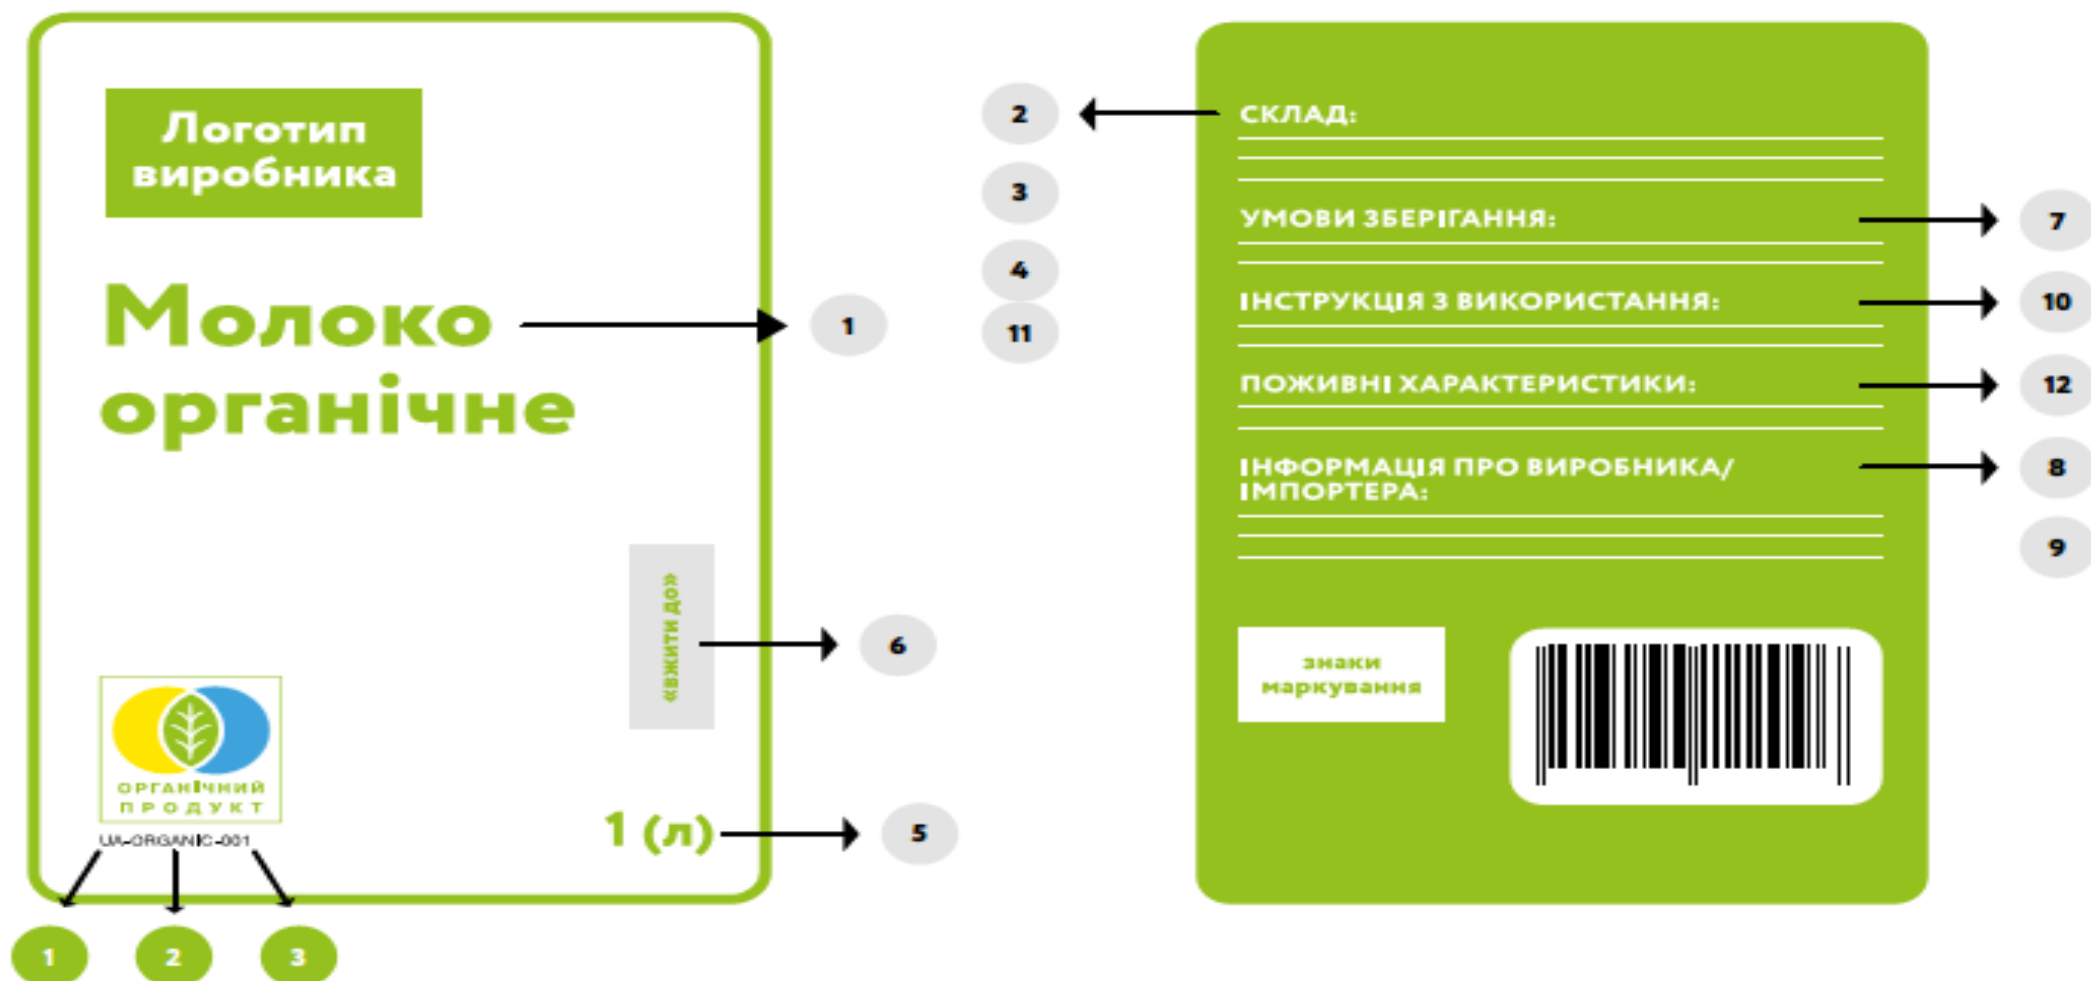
Логотип виробника

Молоко органічне

1

«вжити до»

6

ОРГАНІЧНИЙ ПРОДУКТ

UA-ORGANIC-001

1 (л)

5

1 2 3

2 3 4 11

СКЛАД:

УМОВИ ЗБЕРІГАННЯ:

7

ІНСТРУКЦІЯ З ВИКОРИСТАННЯ:

10

ПОЖИВНІ ХАРАКТЕРИСТИКИ:

12

ІНФОРМАЦІЯ ПРО ВИРОБНИКА/ ІМПОРТЕРА:

8

9

знаки маркування